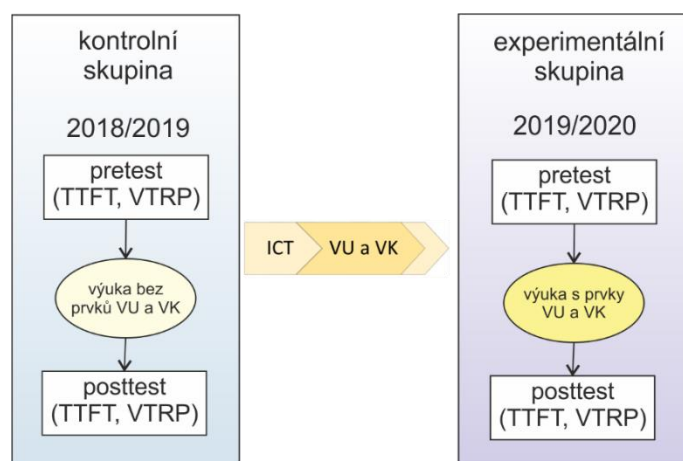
kontrolní skupina

2018/2019

pretest (TTFT, VTRP)

výuka bez prvků VU a VK

posttest (TTFT, VTRP)

ICT

VU a VK

experimentální skupina

2019/2020

pretest (TTFT, VTRP)

výuka s prvky VU a VK

posttest (TTFT, VTRP)